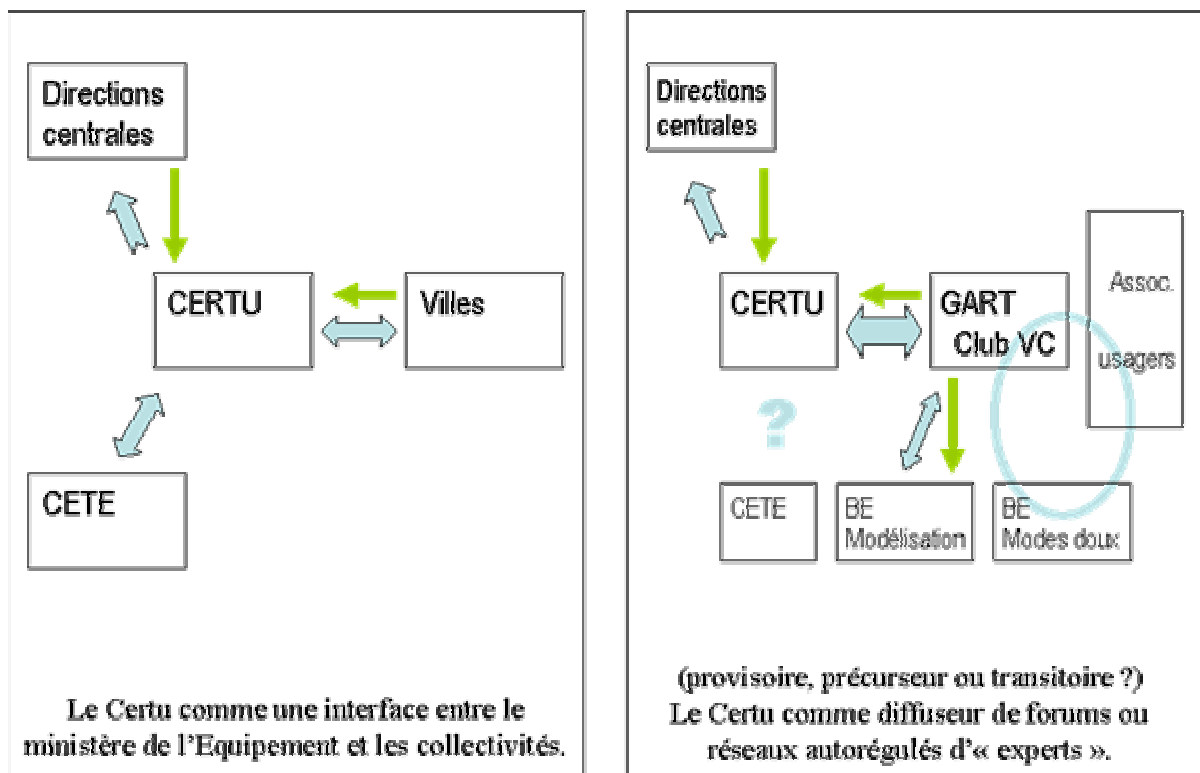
Directions centrales

CERTU

Villes

CETE

Le Certu comme une interface entre le ministère de l'Equipement et les collectivités.

Directions centrales

CERTU

GART Club VC

Assoc. usagers

?

CETE

BE Modélisation

BE Modes doux

(provisoire, précurseur ou transitoire ?) Le Certu comme diffuseur de forums ou réseaux autorégulés d'« experts ».